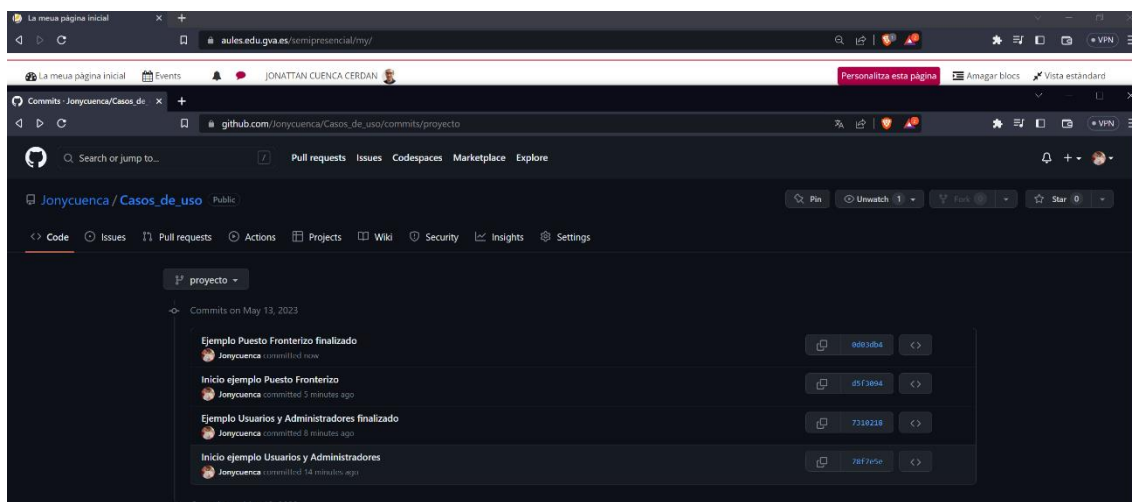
La meua pàgina inicial

aules.edu.gva.es/semipresencial/my/

VPN

La meua pàgina inicial Events JONATTAN CUENCA CERDAN Personalitza esta pàgina Amagar blocs Vista estàndard

Commits · Jonycuenca/Casos_de

github.com/Jonycuenca/Casos_de_uso/commits/proyecto

VPN

Search or jump to... / Pull requests Issues Codespaces Marketplace Explore

Jonycuenca / Casos_de_uso Public

Pin Unwatch 1 Fork 0 Star 0

Code Issues Pull requests Actions Projects Wiki Security Insights Settings

proyecto

Commits on May 13, 2023

Ejemplo Puesto Fronterizo finalizado
Jonycuenca committed now
0d03db4

Inicio ejemplo Puesto Fronterizo
Jonycuenca committed 5 minutes ago
d5f3e94

Ejemplo Usuarios y Administradores finalizado
Jonycuenca committed 8 minutes ago
7310218

Inicio ejemplo Usuarios y Administradores
Jonycuenca committed 14 minutes ago
78f7e5e